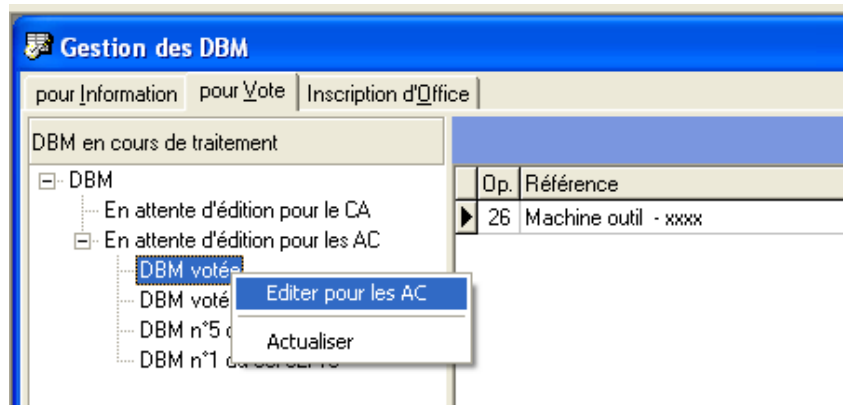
Gestion des DBM

pour Information | pour Vote | Inscription d'Office

DBM en cours de traitement

DBM
En attente d'édition pour le CA
En attente d'édition pour les AC
DBM votée
DBM voté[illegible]
DBM n°5 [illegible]
DBM n°1 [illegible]

Editer pour les AC
Actualiser

| Op. | Référence |
|---|---|
| 26 | Machine outil - xxxx |